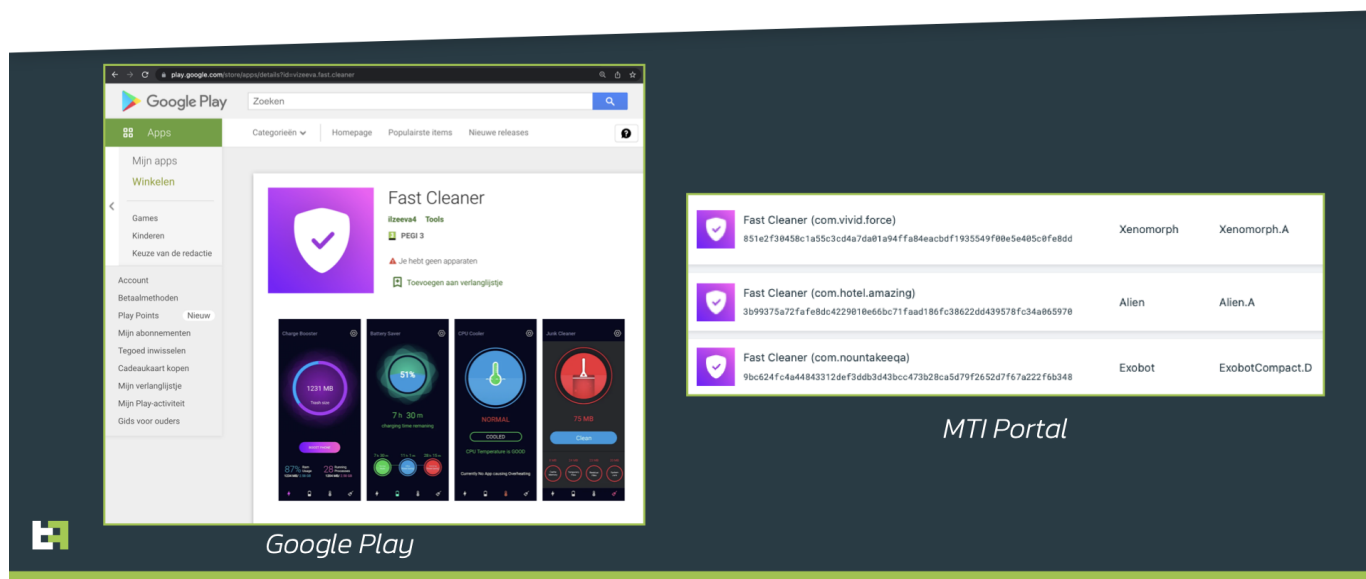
play.google.com/store/apps/details?id=vizeeva.fast.cleaner

Google Play

Zoeken

Apps

Categorieën

Homepage

Populairste items

Nieuwe releases

Mijn apps

Winkelen

Games

Kinderen

Keuze van de redactie

Account

Betaalmethoden

Play Points Nieuw

Mijn abonnementen

Tegoed inwisselen

Cadeaukaart kopen

Mijn verlanglijstje

Mijn Play-activiteit

Gids voor ouders

Fast Cleaner

ilzeeva4 Tools

PEGI 3

Je hebt geen apparaten

Toevoegen aan verlanglijstje

Charge Booster

1231 MB

Battery Saver

51%

7 h 30 m

Charging time remaining

CPU Cooler

NORMAL

COOLED

CPU Temperature is GOOD

Junk Cleaner

75 MB

Clean

Google Play

| | | |
|---|---|---|
| Fast Cleaner (com.vivid.force) 851e2f30458c1a55c3cd4a7da01a94ffa84eacbdf1935549f00e5e405c0fe8dd | Xenomorph | Xenomorph.A |
| Fast Cleaner (com.hotel.amazing) 3b99375a72fafe8dc4229010e66bc71faad186fc38622dd439578fc34a065970 | Alien | Alien.A |
| Fast Cleaner (com.nountakeeqa) 9bc624fc4a44843312def3ddb3d43bcc473b28ca5d79f2652d7f67a222f6b348 | Exobot | ExobotCompact.D |

MTI Portal